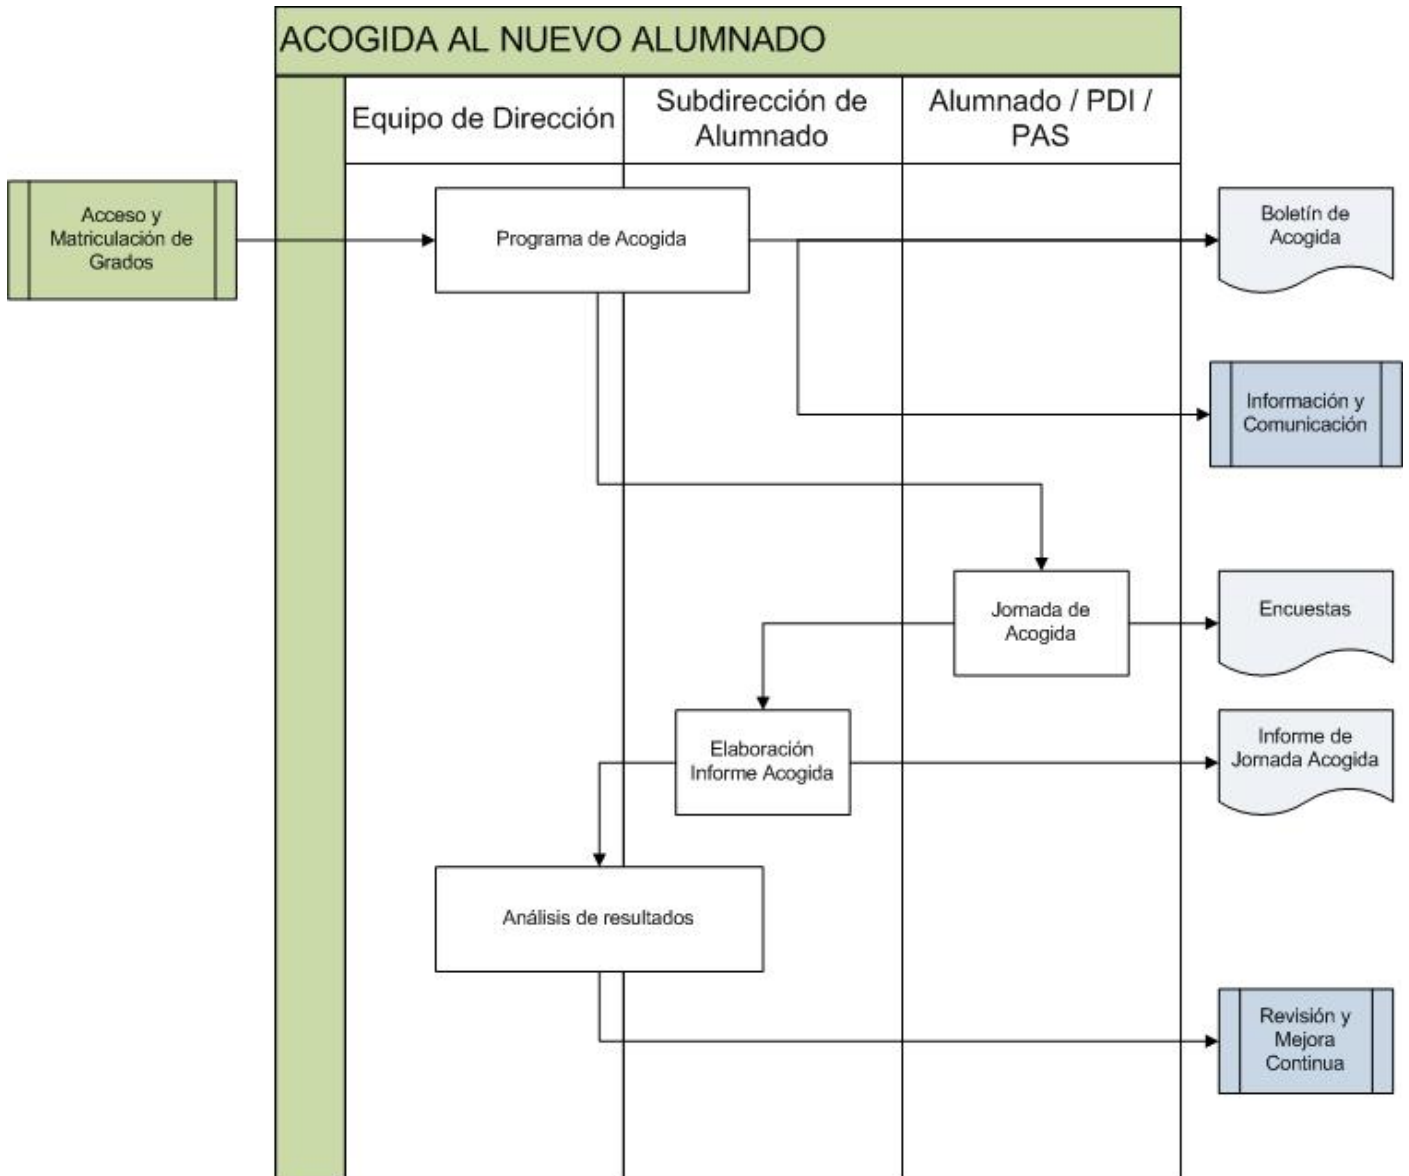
ACOGIDA AL NUEVO ALUMNADO

Equipo de Dirección

Subdirección de Alumnado

Alumnado / PDI / PAS

Acceso y Matriculación de Grados

Programa de Acogida

Boletín de Acogida

Información y Comunicación

Jornada de Acogida

Encuestas

Elaboración Informe Acogida

Informe de Jornada Acogida

Análisis de resultados

Revisión y Mejora Continua